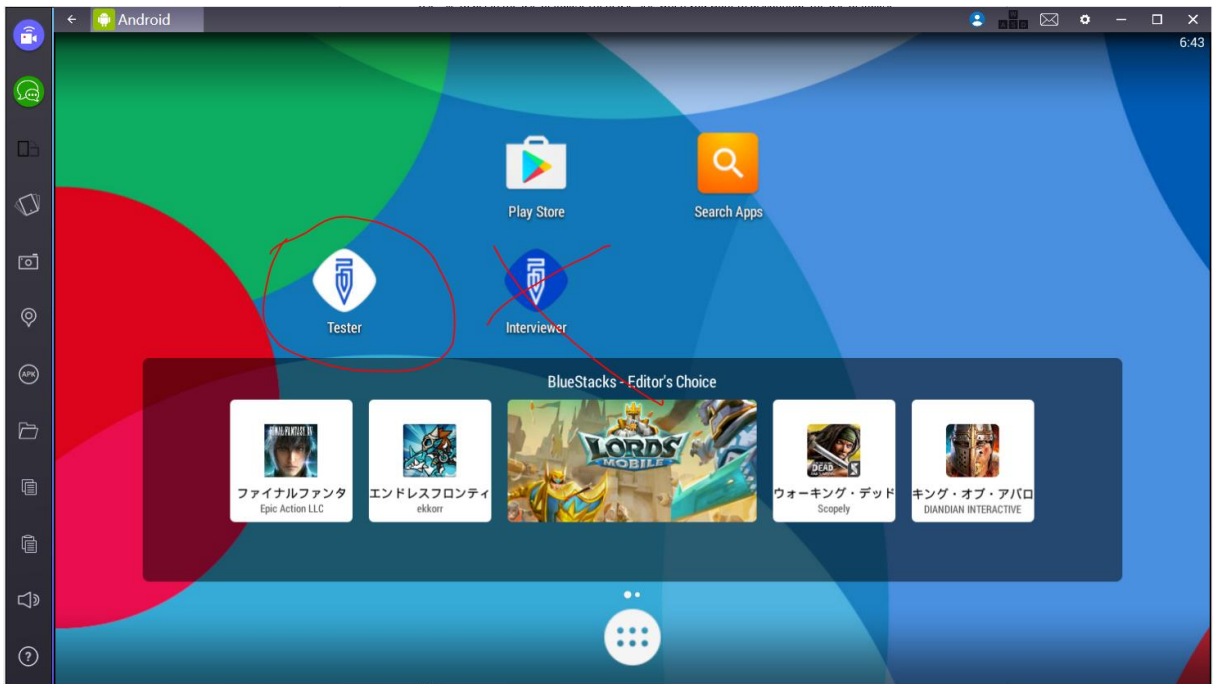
Android

6:43

Play Store

Search Apps

Tester

Interviewer

BlueStacks - Editor's Choice

FINAL FANTASY XV

ファイナルファンタ
Epic Action LLC

エンドレスフロンティ
ekkorr

LORDS MOBILE

ウォーキング・デッド
Scopely

キング・オブ・アバロ
DIANDIAN INTERACTIVE

APK

?